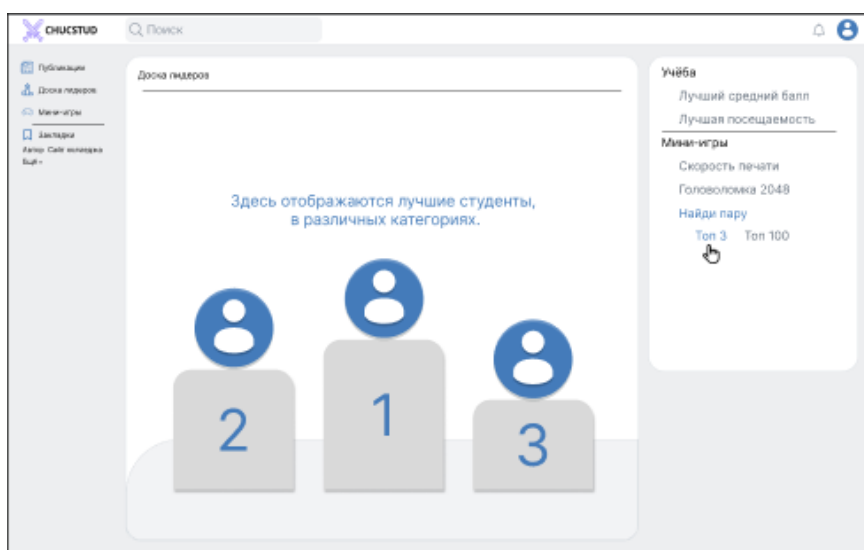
CHUCSTUD

Поиск

Публикации
Доска лидеров
Мини-игры
Закладки
Автор Сайт колледжа
Ещё

Доска лидеров

Здесь отображаются лучшие студенты, в различных категориях.

2

1

3

Учёба
Лучший средний балл
Лучшая посещаемость
Мини-игры
Скорость печати
Головоломка 2048
Найди пару
Топ 3 Топ 100